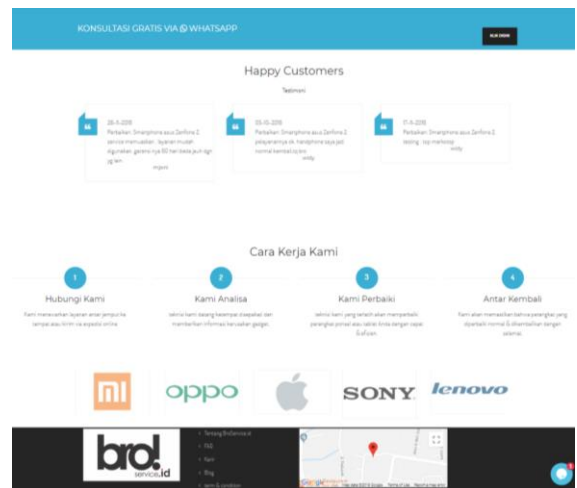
KONSULTASI GRATIS VIA WHATSAPP

KLIK DISINI

Happy Customers

Testimoni

26-5-2018
Perbaikan Smartphone asus Zenfone 2 service memuaskan , layanan mudah digunakan, garansi nya 60 hari beda jauh sgn yg lain

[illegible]

03-10-2018
Perbaikan Smartphone asus Zenfone 2 pelayanannya ok. Handphone saya jadi normal kembali cp bro

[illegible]

17-4-2018
Perbaikan Smartphone asus Zenfone 2 testing , oyy mantoop

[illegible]

Cara Kerja Kami

1
Hubungi Kami
Kami menawarkan layanan antar jemput ke tempat atau kirim via expedisi online.

2
Kami Analisa
teknisi kami datang kesempat disepakati dan memberikan informasi kerusakan gadget.

3
Kami Perbaiki
teknisi kami yang terlatih akan memperbaiki perangkat ponsel atau tablet Anda dengan cepat & efisien.

4
Antar Kembali
Kami akan memastikan bahwa perangkat yang diperbaiki normal & dikembalikan dengan selamat.

mi

OPPO

SONY

lenovo

bro. service.id

Tentang BroService.id
FAQ
Karir
Blog
term & condition

Google

Map data ©2018 Google Terms of Use Report a map error